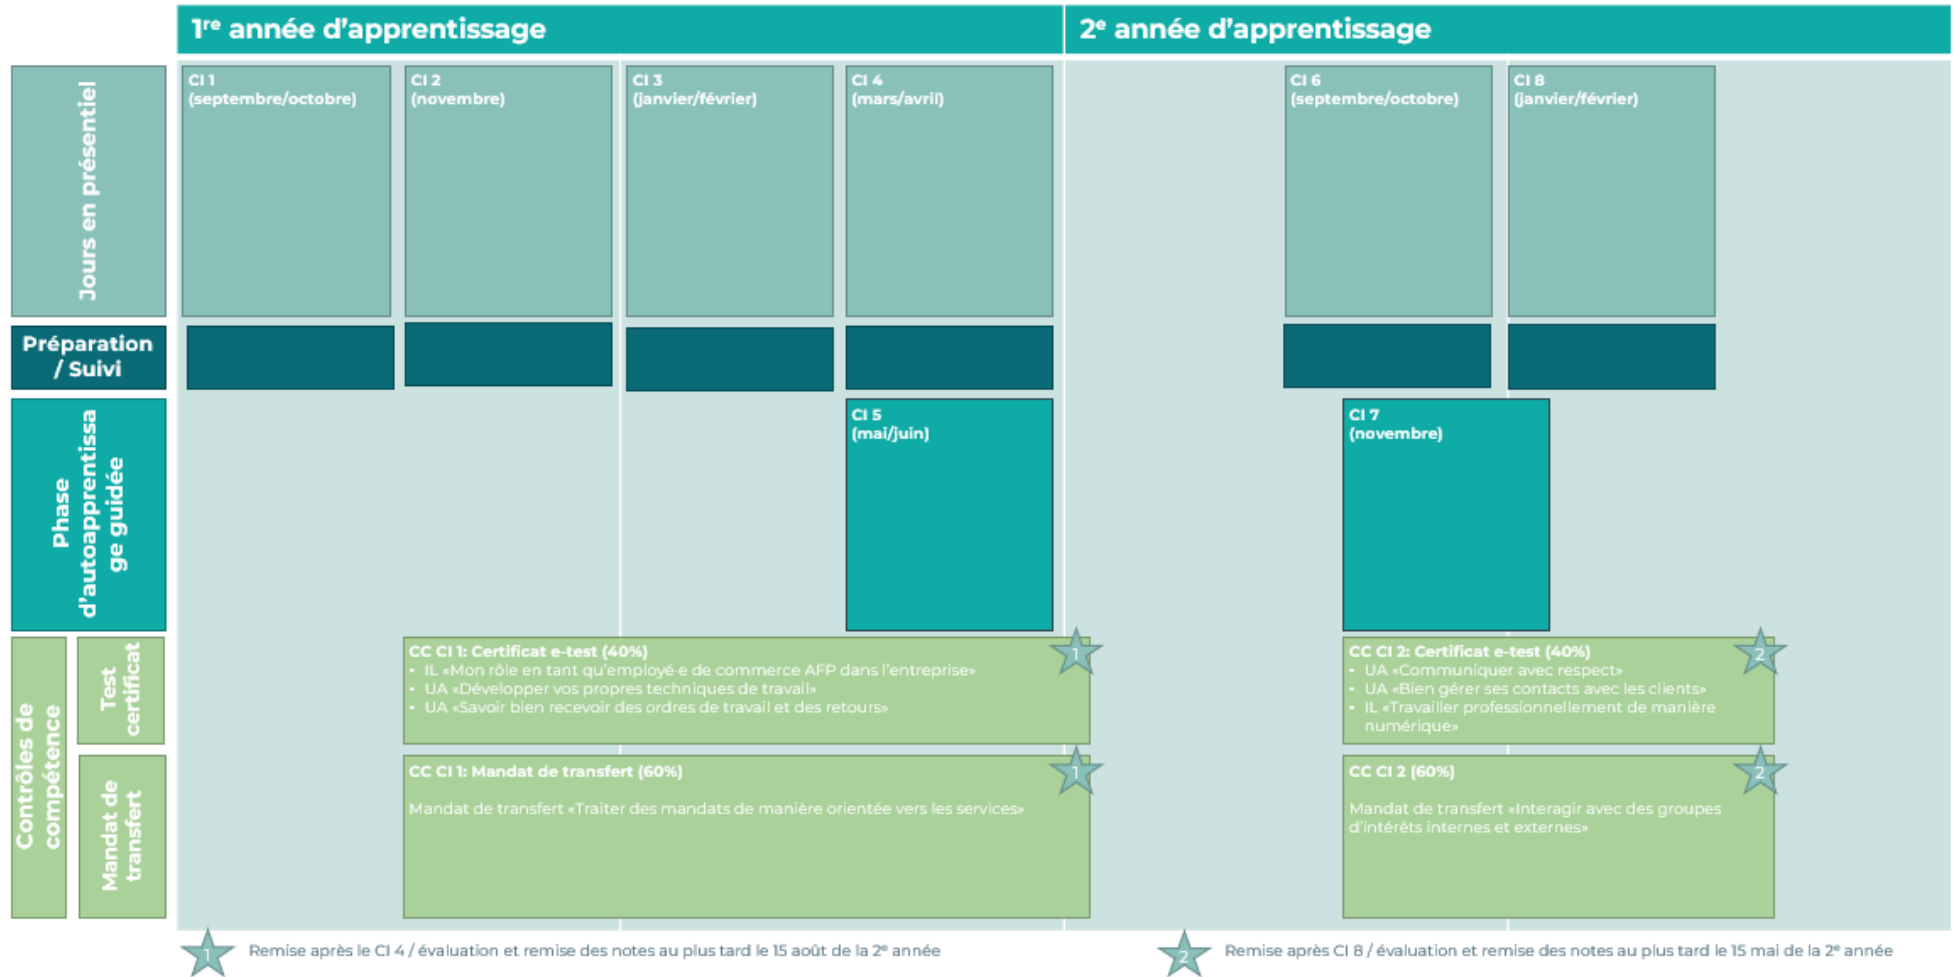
1$^{re}$ année d'apprentissage

2$^{e}$ année d'apprentissage

Jours en présentiel

CI 1 (septembre/octobre)

CI 2 (novembre)

CI 3 (janvier/février)

CI 4 (mars/avril)

CI 6 (septembre/octobre)

CI 8 (janvier/février)

Préparation / Suivi

Phase d'autoapprentissage guidée

CI 5 (mai/juin)

CI 7 (novembre)

Contrôles de compétence

Test certificat

CC CI 1: Certificat e-test (40%)
• IL «Mon rôle en tant qu'employé-e de commerce AFP dans l'entreprise»
• UA «Développer vos propres techniques de travail»
• UA «Savoir bien recevoir des ordres de travail et des retours»

1

CC CI 2: Certificat e-test (40%)
• UA «Communiquer avec respect»
• UA «Bien gérer ses contacts avec les clients»
• IL «Travailler professionnellement de manière numérique»

2

Mandat de transfert

CC CI 1: Mandat de transfert (60%)

Mandat de transfert «Traiter des mandats de manière orientée vers les services»

1

CC CI 2 (60%)

Mandat de transfert «Interagir avec des groupes d'intérêts internes et externes»

2

1 Remise après le CI 4 / évaluation et remise des notes au plus tard le 15 août de la 2$^{e}$ année

2 Remise après CI 8 / évaluation et remise des notes au plus tard le 15 mai de la 2$^{e}$ année